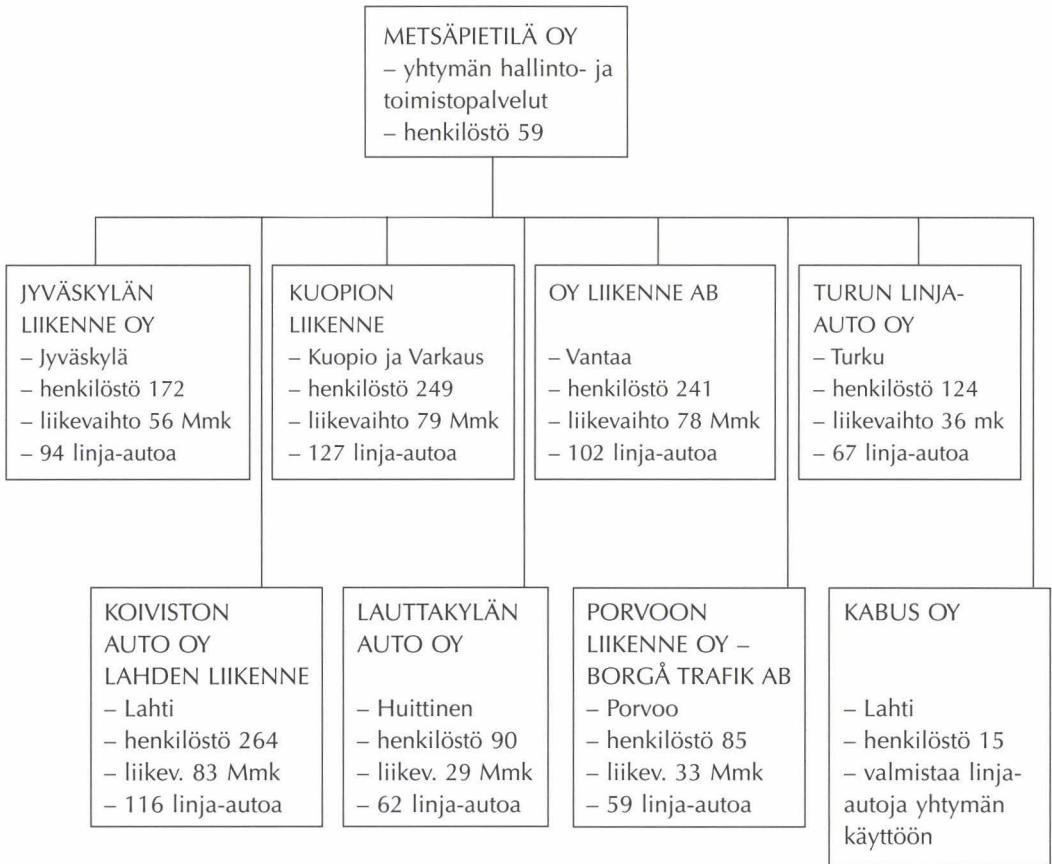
METSÄPIETILÄ OY
– yhtymän hallinto- ja toimistopalvelut
– henkilöstö 59

JYVÄSKYLÄN LIIKENNE OY
– Jyväskylä
– henkilöstö 172
– liikevaihto 56 Mmk
– 94 linja-autoa

KUOPION LIIKENNE
– Kuopio ja Varkaus
– henkilöstö 249
– liikevaihto 79 Mmk
– 127 linja-autoa

OY LIIKENNE AB
– Vantaa
– henkilöstö 241
– liikevaihto 78 Mmk
– 102 linja-autoa

TURUN LINJA-AUTO OY
– Turku
– henkilöstö 124
– liikevaihto 36 mk
– 67 linja-autoa

KOIVISTON AUTO OY LAHDEN LIIKENNE
– Lahti
– henkilöstö 264
– liikev. 83 Mmk
– 116 linja-autoa

LAUTTAKYLÄN AUTO OY
– Huittinen
– henkilöstö 90
– liikev. 29 Mmk
– 62 linja-autoa

PORVOON LIIKENNE OY – BORGÅ TRAFIK AB
– Porvoo
– henkilöstö 85
– liikev. 33 Mmk
– 59 linja-autoa

KABUS OY
– Lahti
– henkilöstö 15
– valmistaa linja-autoja yhtymän käyttöön